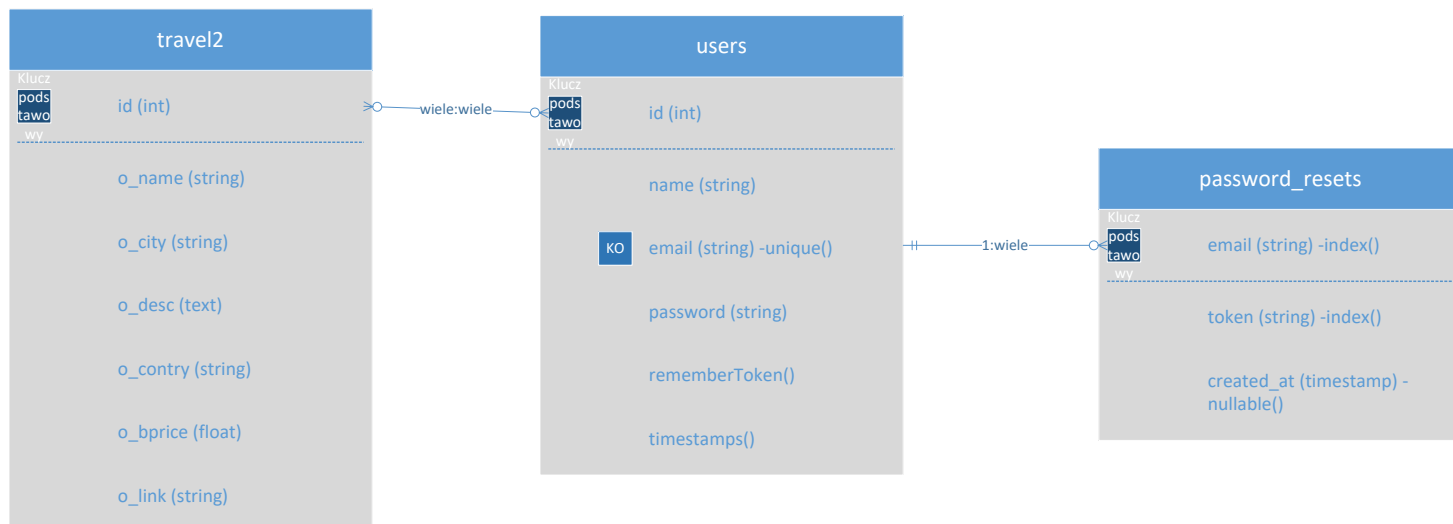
travel2

Klucz pods tawo wy

id (int)

o_name (string)

o_city (string)

o_desc (text)

o_contry (string)

o_bprice (float)

o_link (string)

wiele:wiele

users

Klucz pods tawo wy

id (int)

name (string)

KO

email (string) -unique()

password (string)

rememberToken()

timestamps()

1:wiele

password_resets

Klucz pods tawo wy

email (string) -index()

token (string) -index()

created_at (timestamp) -nullable()